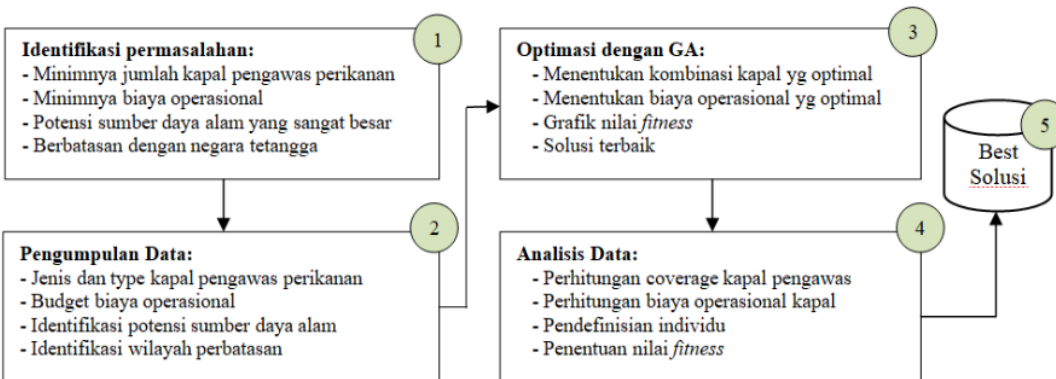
1

Identifikasi permasalahan:
- Minimnya jumlah kapal pengawas perikanan
- Minimnya biaya operasional
- Potensi sumber daya alam yang sangat besar
- Berbatasan dengan negara tetangga

2

Pengumpulan Data:
- Jenis dan type kapal pengawas perikanan
- Budget biaya operasional
- Identifikasi potensi sumber daya alam
- Identifikasi wilayah perbatasan

3

Optimasi dengan GA:
- Menentukan kombinasi kapal yg optimal
- Menentukan biaya operasional yg optimal
- Grafik nilai *fitness*
- Solusi terbaik

4

Analisis Data:
- Perhitungan coverage kapal pengawas
- Perhitungan biaya operasional kapal
- Pendefinisian individu
- Penentuan nilai *fitness*

5

Best Solusi